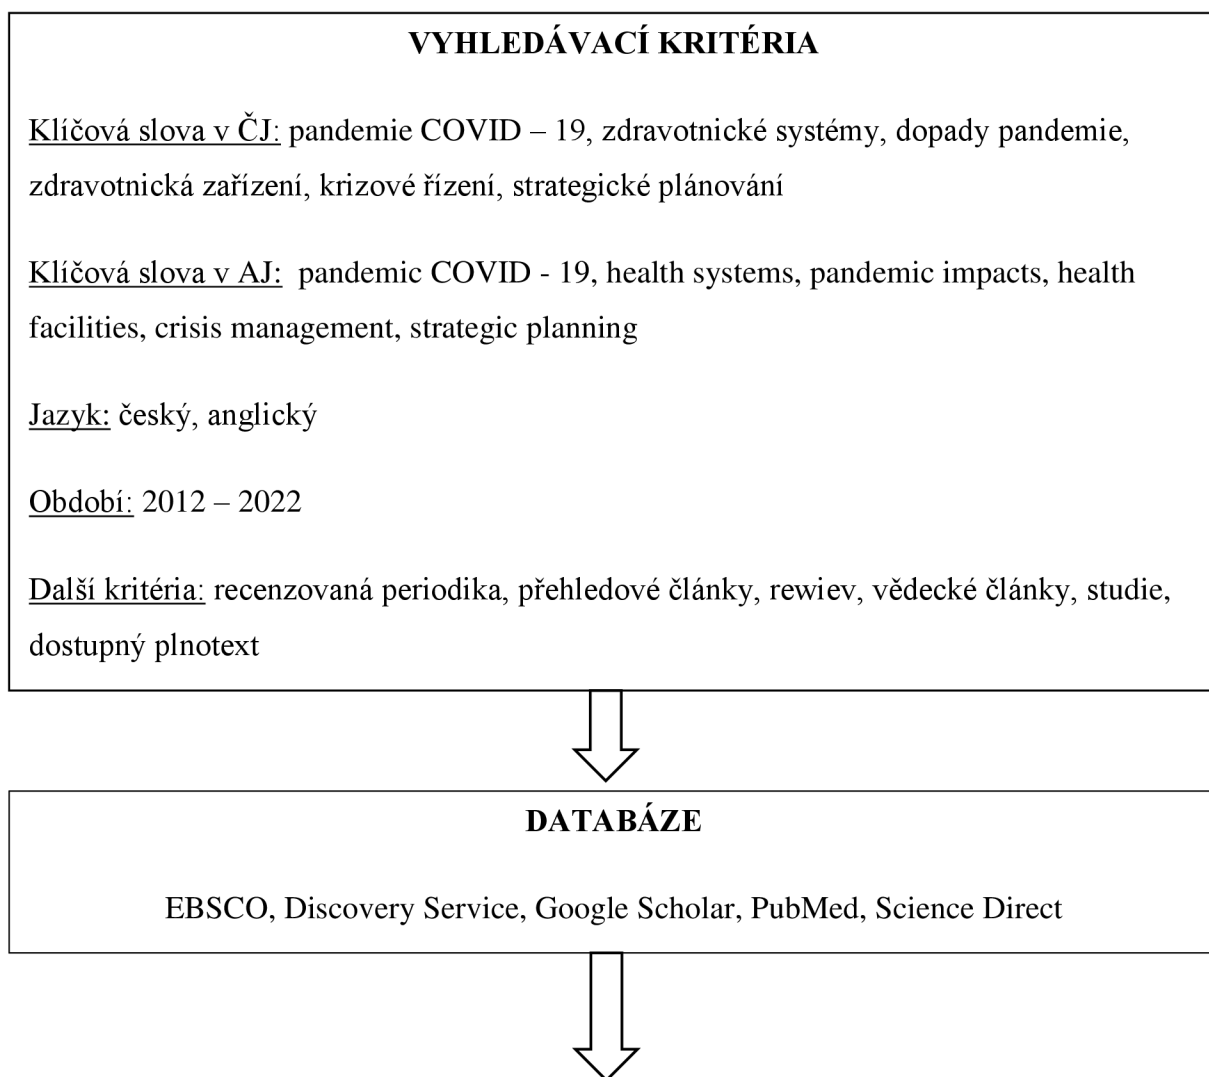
VYHLEDÁVACÍ KRITÉRIA

Klíčová slova v ČJ: pandemie COVID – 19, zdravotnické systémy, dopady pandemie, zdravotnická zařízení, krizové řízení, strategické plánování

Klíčová slova v AJ: pandemic COVID - 19, health systems, pandemic impacts, health facilities, crisis management, strategic planning

Jazyk: český, anglický

Období: 2012 – 2022

Další kritéria: recenzovaná periodika, přehledové články, rewiev, vědecké články, studie, dostupný plnotext

DATABÁZE

EBSCO, Discovery Service, Google Scholar, PubMed, Science Direct